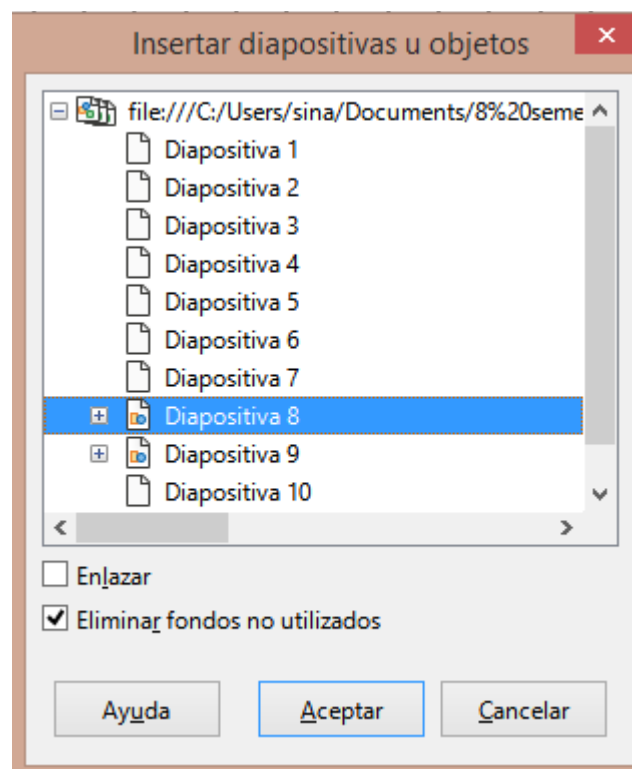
Insertar diapositivas u objetos

file:///C:/Users/sina/Documents/8%20seme

Diapositiva 1
Diapositiva 2
Diapositiva 3
Diapositiva 4
Diapositiva 5
Diapositiva 6
Diapositiva 7
Diapositiva 8
Diapositiva 9
Diapositiva 10

Enlazar

Eliminar fondos no utilizados

Ayuda
Aceptar
Cancelar